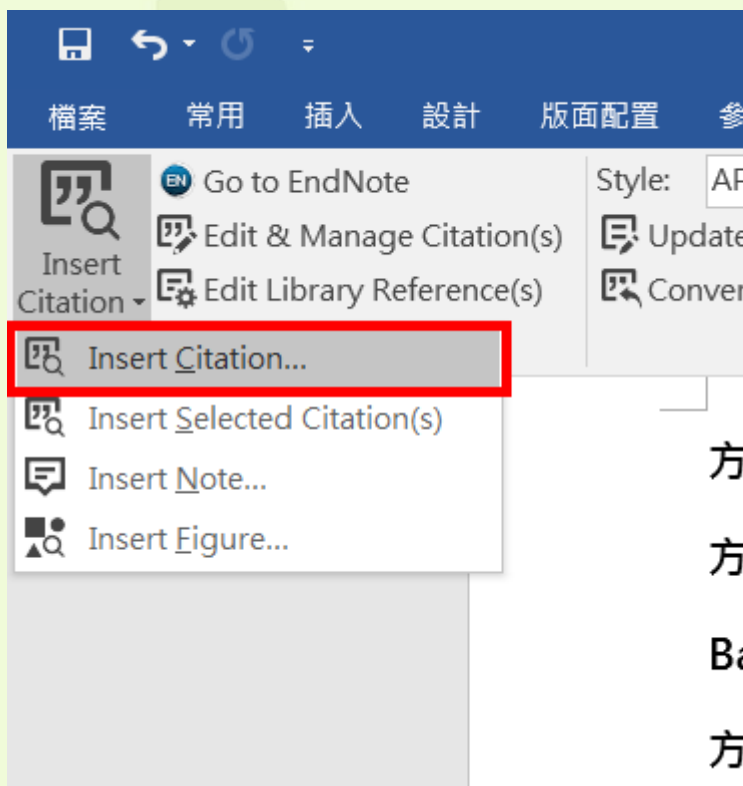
檔案 常用 插入 設計 版面配置 參

Insert Citation

EN Go to EndNote
Edit & Manage Citation(s)
Edit Library Reference(s)

Style: AP
Update
Conver

Insert Citation...
Insert Selected Citation(s)
Insert Note...
Insert Figure...

方
方
Ba
方